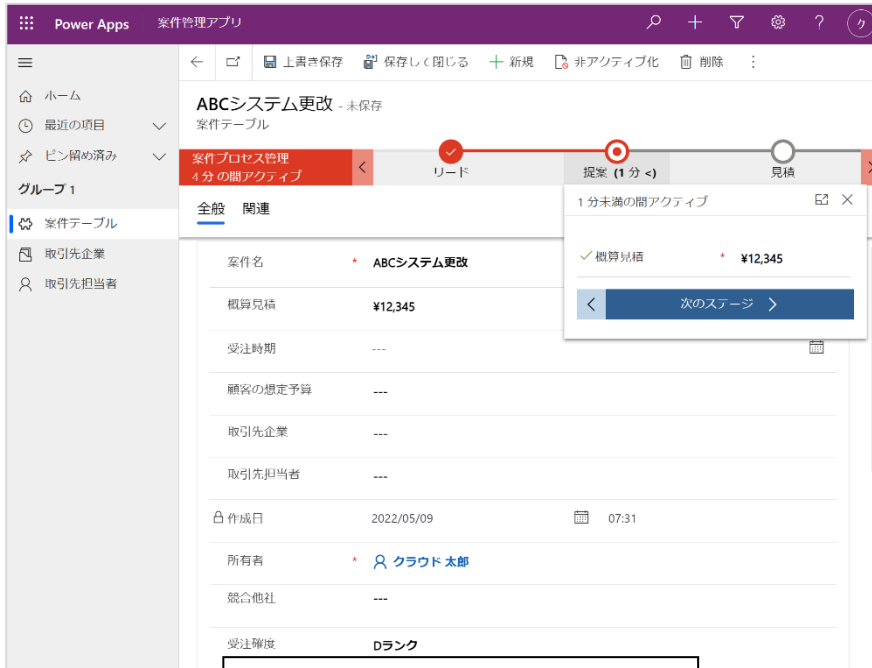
Power Apps 案件管理アプリ

ホーム
最近の項目
ピン留め済み
グループ 1
案件テーブル
取引先企業
取引先担当者

上書き保存 保存して閉じる 新規 非アクティブ化 削除

ABCシステム更改 - 未保存
案件テーブル

案件プロセス管理
4 分 の間アクティブ

リード
提案 (1 分 <)
見積

全般 関連

1 分未満の間アクティブ
概算見積 * ¥12,345
次のステージ

案件名 * ABCシステム更改
概算見積 ¥12,345
受注時期 ---
顧客の想定予算 ---
取引先企業 ---
取引先担当者 ---
作成日 2022/05/09 07:31
所有者 * クラウド 太郎
競合他社 ---
受注確度 Dランク